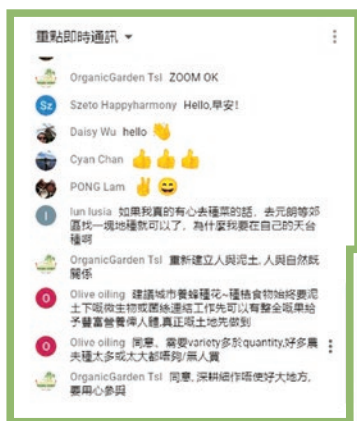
重點即時通訊 ▾

OrganicGarden Tsl ZOOM OK

Sz Szeto Happyharmony Hello,早安!

Daisy Wu hello 👋

Cyan Chan 👍👍👍

PONG Lam ✌😄

l lun lusia 如果我真的有心去種菜的話，去元朗等郊區找一塊地種就可以了，為什麼我要在自己的天台種呢

OrganicGarden Tsl 重新建立人與泥土 人與自然既關係

O Olive oiling 建議城市養蜂種花~種植食物始終要泥土下啲微生物或菌絲連結工作先可以有整全既果給予營富營養俾人體,真正既土地先做到

O Olive oiling 同意，需要variety多於quantity,好多農夫種太多或太大都唔夠/無人買

OrganicGarden Tsl 同意, 深耕細作唔使好大地方, 要用心參與